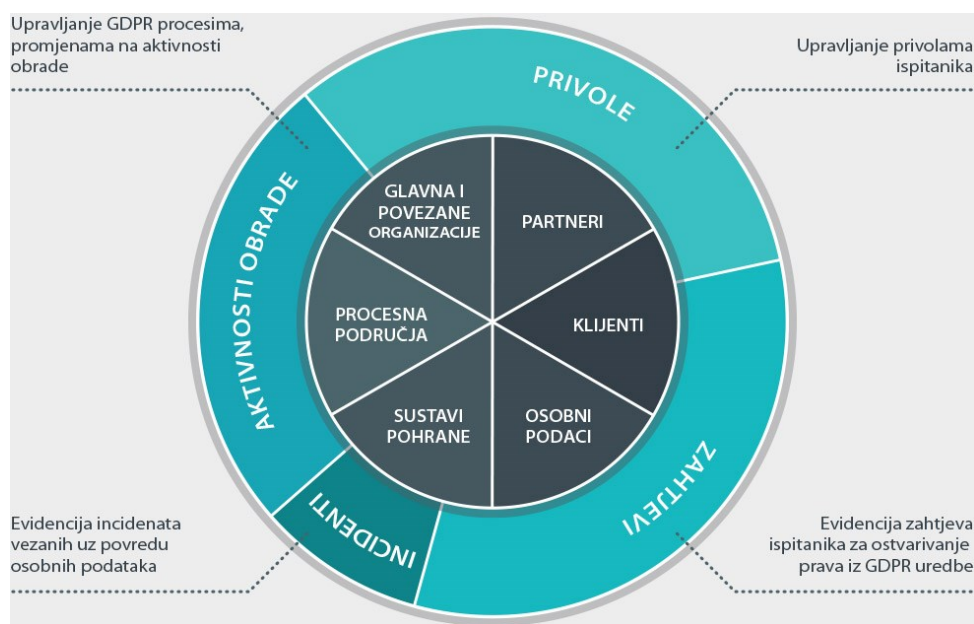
Upravljanje GDPR procesima, promjenama na aktivnosti obrade

Upravljanje privolama ispitanika

PRIVOLE

AKTIVNOSTI OBRADE

GLAVNA I POVEZANE ORGANIZACIJE

PARTNERI

PROCESNA PODRUČJA

KLIJENTI

SUSTAVI POHRANE

OSOBNI PODACI

INCIDENTI

ZAHTJEVI

Evidencija incidenata vezanih uz povredu osobnih podataka

Evidencija zahtjeva ispitanika za ostvarivanje prava iz GDPR uredbe